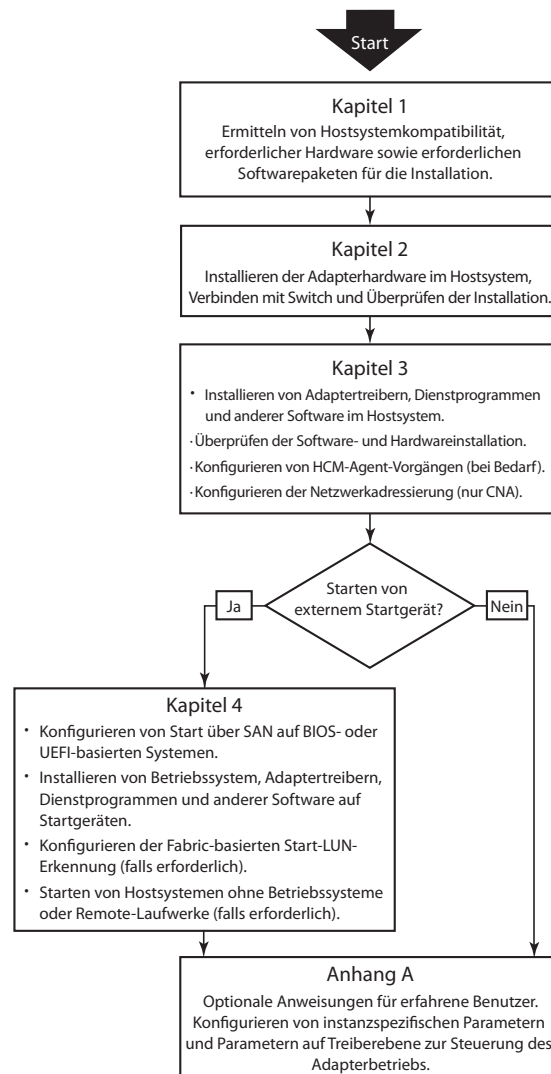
Start

Kapitel 1
Ermitteln von Hostsystemkompatibilität, erforderlicher Hardware sowie erforderlichen Softwarepaketen für die Installation.

Kapitel 2
Installieren der Adapterhardware im Hostsystem, Verbinden mit Switch und Überprüfen der Installation.

Kapitel 3
• Installieren von Adaptertreibern, Dienstprogrammen und anderer Software im Hostsystem.
· Überprüfen der Software- und Hardwareinstallation.
· Konfigurieren von HCM-Agent-Vorgängen (bei Bedarf).
· Konfigurieren der Netzwerkadressierung (nur CNA).

Starten von externem Startgerät?

Ja

Nein

Kapitel 4
• Konfigurieren von Start über SAN auf BIOS- oder UEFI-basierten Systemen.
• Installieren von Betriebssystem, Adaptertreibern, Dienstprogrammen und anderer Software auf Startgeräten.
• Konfigurieren der Fabric-basierten Start-LUN-Erkennung (falls erforderlich).
• Starten von Hostsystemen ohne Betriebssysteme oder Remote-Laufwerke (falls erforderlich).

Anhang A
Optionale Anweisungen für erfahrene Benutzer. Konfigurieren von instanzspezifischen Parametern und Parametern auf Treiberebene zur Steuerung des Adapterbetriebs.